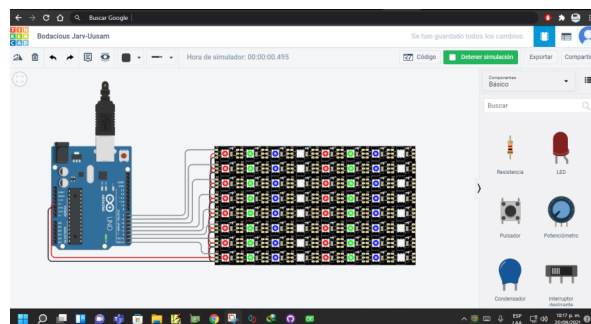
Buscar Google

TIN KER CAD

Bodacious Jarv-Uusam

Se han guardado todos los cambios.

Hora de simulador: 00:00:00.495

Código

Detener simulación

Exportar

Compartir

Componentes
Básico

Buscar

Resistencia

LED

Pulsador

Potenciómetro

Condensador

Interruptor deslizante

ESP LAA

12:17 p. m.
20/09/2021